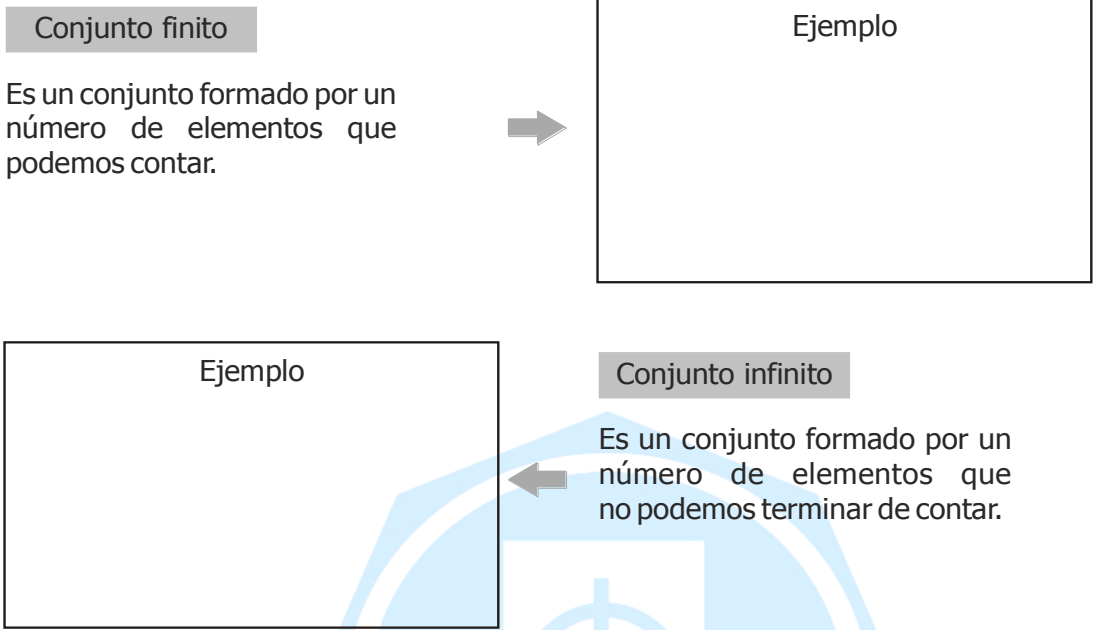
Conjunto finito

Es un conjunto formado por un número de elementos que podemos contar.

Ejemplo

Ejemplo

Conjunto infinito

Es un conjunto formado por un número de elementos que no podemos terminar de contar.